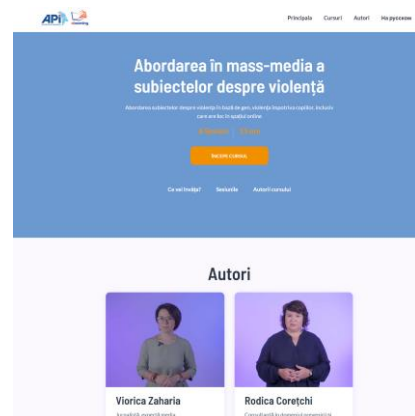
API

Principala Cursuri Autori На русском

Abordarea în mass-media a subiectelor despre violență

Abordarea subiectelor despre violența în bază de gen, violența împotriva copiilor, inclusiv care are loc în spațiul online.

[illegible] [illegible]

ÎNCEPE CURSUL

Ce vei învăța? Sesiunile Autorii cursului

Autori

Viorica Zaharia
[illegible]

Rodica Corețchi
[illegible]